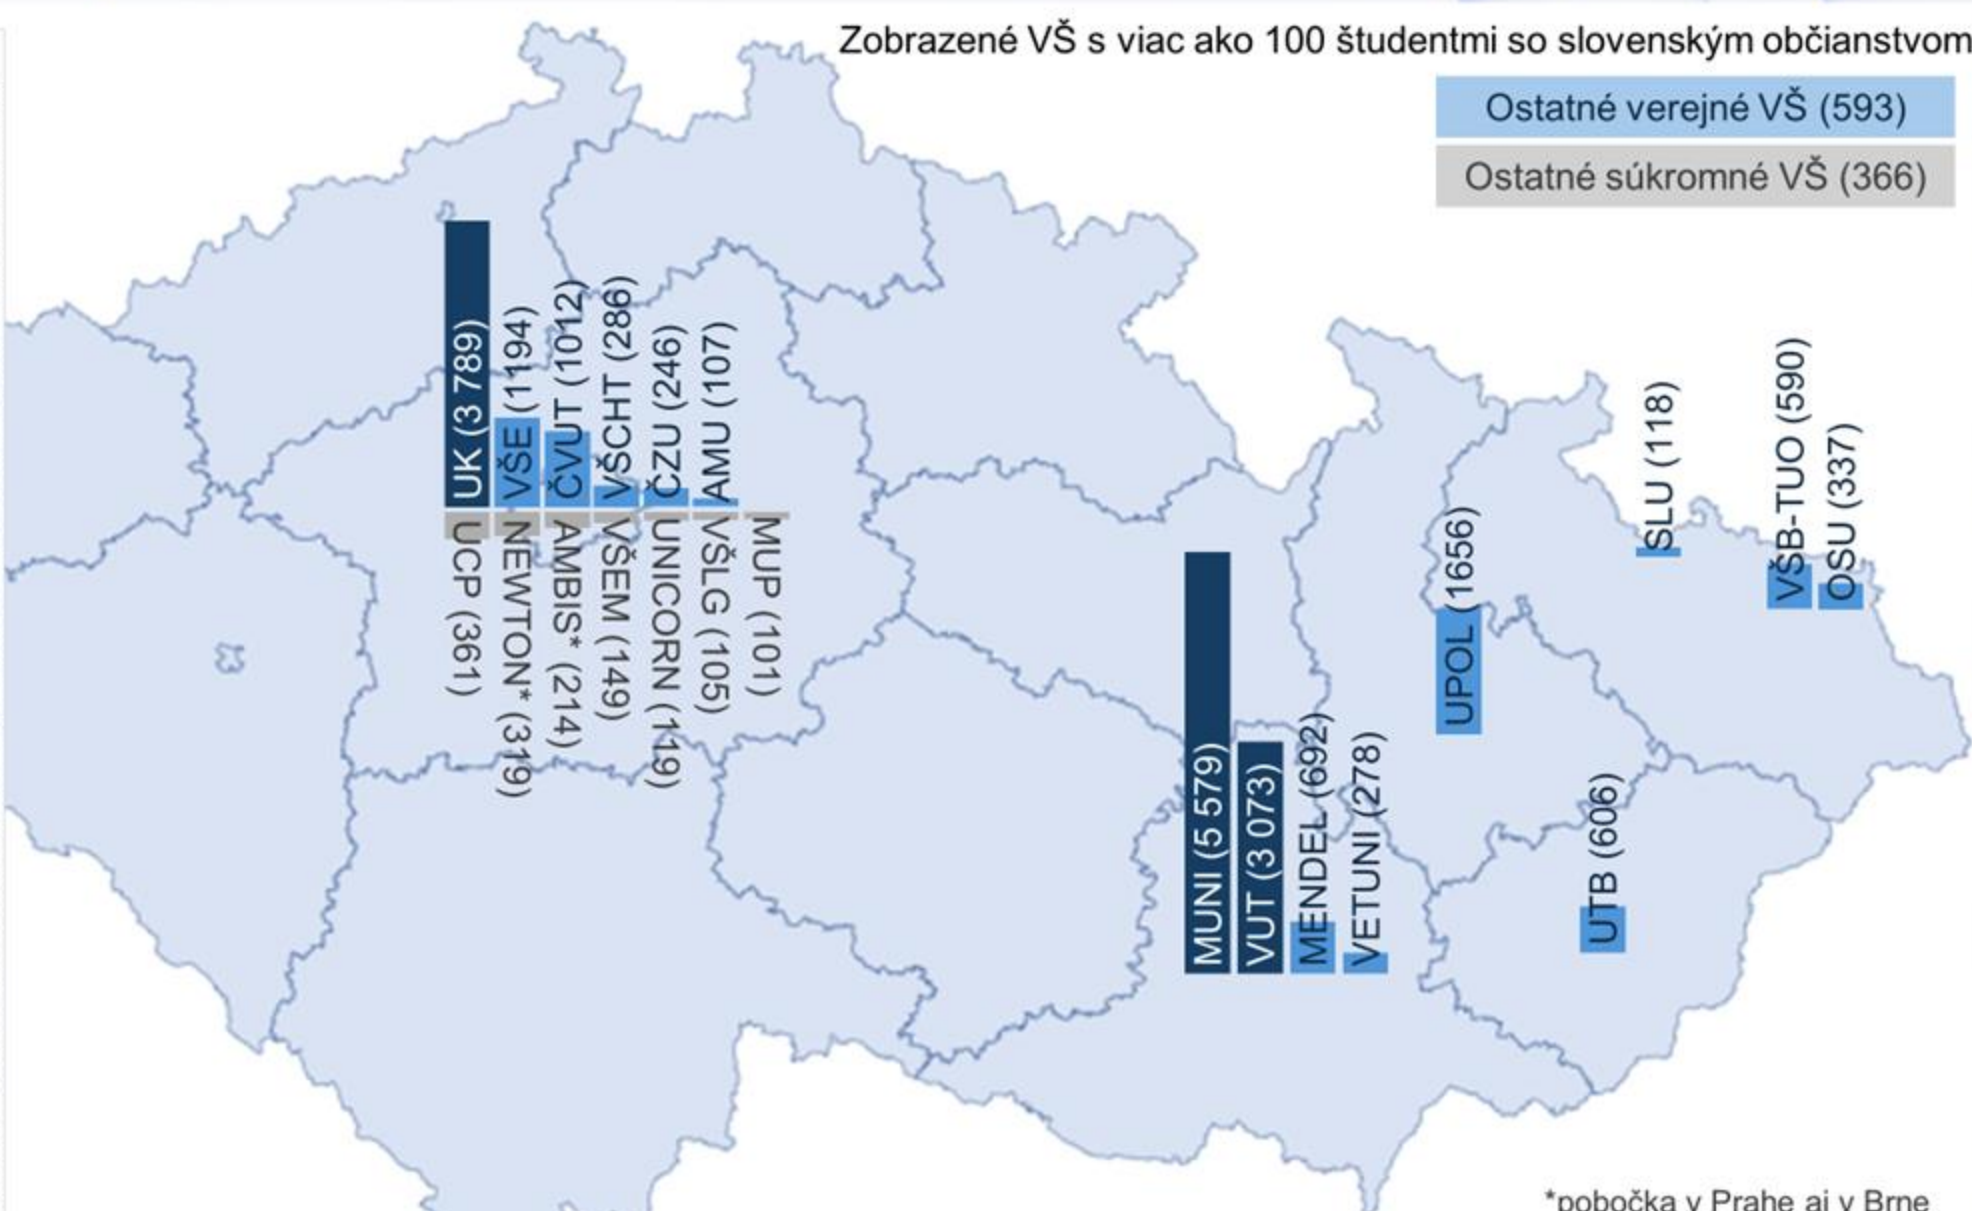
Zobrazené VŠ s viac ako 100 študentmi so slovenským občianstvom

Ostatné verejné VŠ (593)

Ostatné súkromné VŠ (366)

UK (3 789)
VŠE (1194)
ČVUT (1012)
VŠCHT (286)
ČZU (246)
AMU (107)

UCP (361)
NEWTON* (319)
AMBIS* (214)
VŠEM (149)
UNICORN (119)
VŠLG (105)
MUP (101)

MUNI (5 579)
VUT (3 073)
MENDEL (692)
VETUNI (278)

UPOL (1656)

UTB (606)

SLU (118)

VŠB-TUO (590)
OSU (337)

*pobočka v Prahe aj v Brne